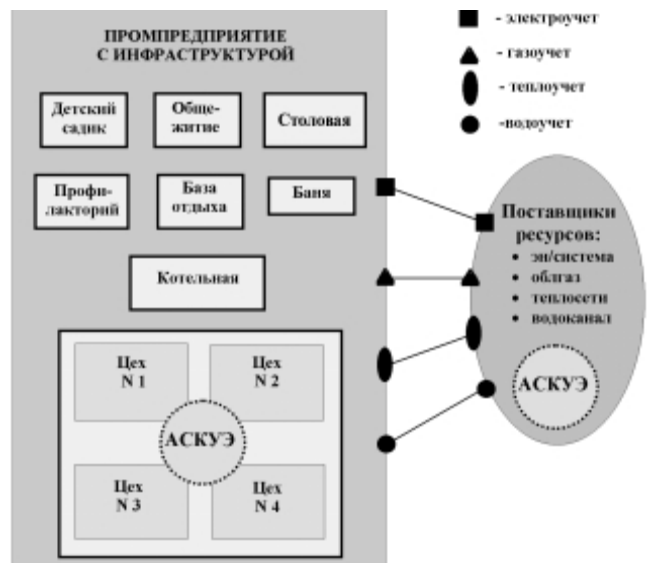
ПРОМПРЕДПРИЯТИЕ С ИНФРАСТРУКТУРОЙ

- электроучет
- газоучет
- теплоучет
-водоучет

Детский садик

Общежитие

Столовая

Профилакторий

База отдыха

Баня

Котельная

Поставщики ресурсов:
• эн/система
• облгаз
• теплосети
• водоканал

АСКУЭ

Цех N 1

Цех N 2

АСКУЭ

Цех N 3

Цех N 4